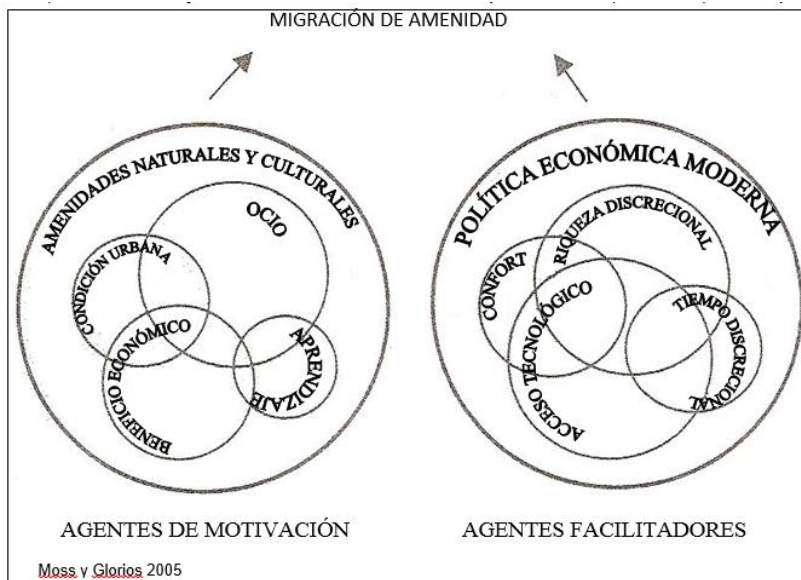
MIGRACIÓN DE AMENIDAD

AMENIDADES NATURALES Y CULTURALES

OCIO

CONDICIÓN URBANA

BENEFICIO ECONÓMICO

APRENDIZAJE

POLÍTICA ECONÓMICA MODERNA

RIQUEZA DISCRECIONAL

CONFORT

ACCESO TECNOLÓGICO

TIEMPO DISCRECIONAL

AGENTES DE MOTIVACIÓN

AGENTES FACILITADORES

Moss y Glorios 2005